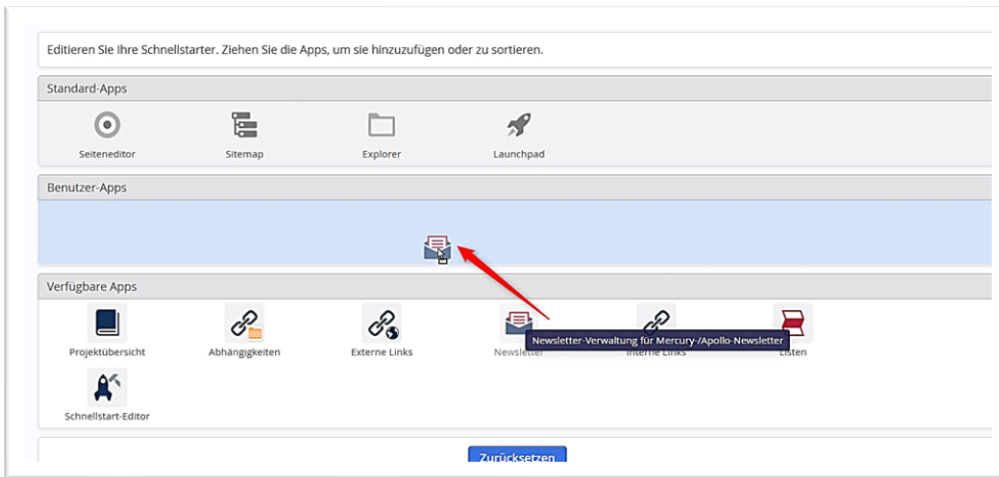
Editieren Sie Ihre Schnellstarter. Ziehen Sie die Apps, um sie hinzuzufügen oder zu sortieren.

Standard-Apps

Seiteneditor

Sitemap

Explorer

Launchpad

Benutzer-Apps

Verfügbare Apps

Projektübersicht

Abhängigkeiten

Externe Links

Newsletter

Newsletter-Verwaltung für Mercury-/Apollo-Newsletter

Interne Links

Listen

Schnellstart-Editor

Zurücksetzen